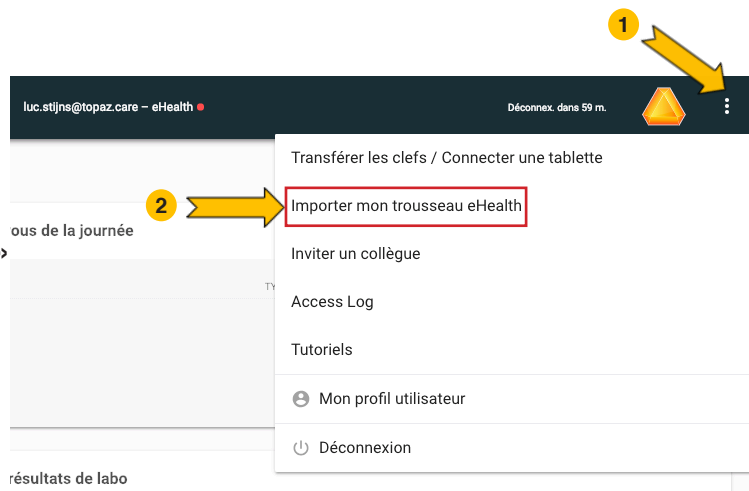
1

luc.stijns@topaz.care – eHealth

Déconnex. dans 59 m.

Transférer les clefs / Connecter une tablette

2

Importer mon trousseau eHealth

ous de la journée

Inviter un collègue

TY

Access Log

Tutoriels

Mon profil utilisateur

Déconnexion

résultats de labo